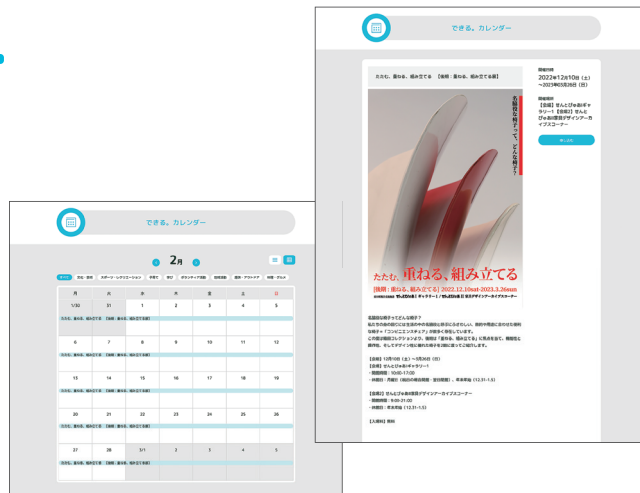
できる。カレンダー

たたむ、重ねる、組み立てる 【後期：重ねる、組み立てる編】

名脇役な椅子って、どんな椅子？

たたむ、重ねる、組み立てる

[後期：重ねる、組み立てる] 2022.12.10sat-2023.3.26sun

せんだいメディアテーク ギャラリー1 / せんだい 東北デザインアーカイブスコーナー

開催期間

2022年12月10日（土）～2023年03月26日（日）

開催場所

【前期】せんだいメディアテーク ギャラリー1 【後期】せんだい東北デザインアーカイブスコーナー

名脇役な椅子ってどんな椅子？

【会期】12月10日（土）～3月26日（日）

【会場】せんだいメディアテーク ギャラリー1

・開館時間：10:00-17:00

・休館日：月曜日（祝日の場合開館・翌日閉館）、年末年始（12.31-1.3）

【会場2】せんだい東北デザインアーカイブスコーナー

・開館時間：9:00-21:00

・休館日：年末年始（12.31-1.5）

【入場料】無料

できる。カレンダー

2月

すべて | 文化・芸術 | スポーツ・レクリエーション | 子育て | 学び | ボランティア活動 | 防災活動 | 自然・アウトドア | 料理・グルメ

| 月 | 火 | 水 | 木 | 金 | 土 | 日 |
|---|---|---|---|---|---|---|
| 1/30 | 31 | 1 | 2 | 3 | 4 | 5 |
| 6 | 7 | 8 | 9 | 10 | 11 | 12 |
| 13 | 14 | 15 | 16 | 17 | 18 | 19 |
| 20 | 21 | 22 | 23 | 24 | 25 | 26 |
| 27 | 28 | 3/1 | 2 | 3 | 4 | 5 |

たたむ、重ねる、組み立てる 【後期：重ねる、組み立てる編】